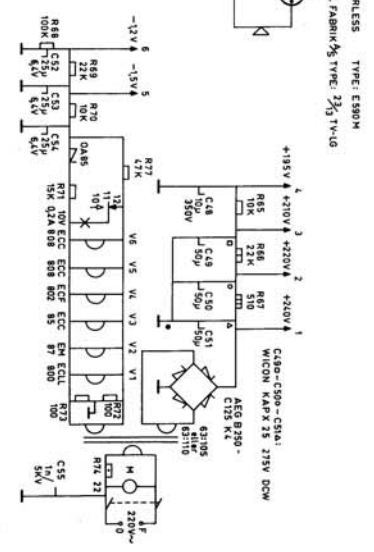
RLESS TYPE: E590M
FABRIK A/S TYPE: $\frac{23}{3}$ TV-LG

R68 100K
C52 25µ 6,4V
-12V 6
R69 22K
-1,5V 5
C53 25µ 6,4V
R70 10K
C54 25µ 6,4V
OA85
R77 47K
+195V 4
+210V 3
+220V 2
+240V 1
R65 10K
C48 10µ 350V
R66 2,2K
C49 50µ
R67 510
C50 50µ
C51 50µ
C49a-C50a-C51a: WICON KAP.X 25 275V DCW
AEG B250-C125 K4
63:105
63:110
12
11
10
R71 15K
10V 0,2A
ECC 808
ECC 808
ECF 802
ECC 85
EM 87
ECLL 800
V6 V5 V4 V3 V2 V1
R72 100
R73 100
R74 22
M
C55 1n 5KV
F
220V~